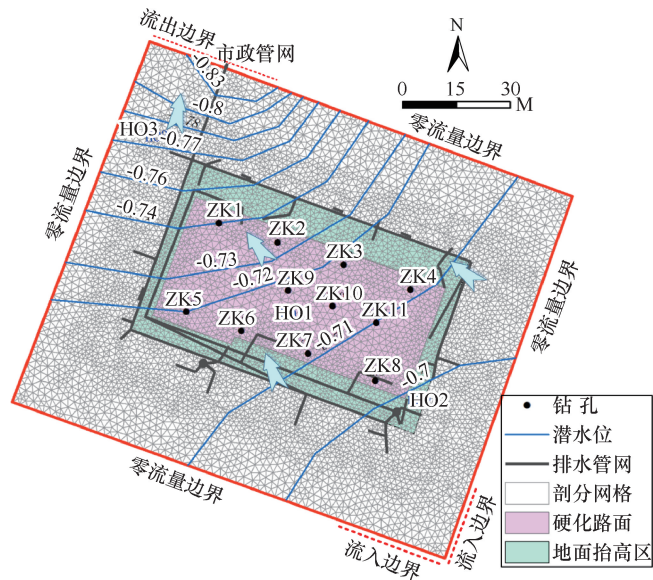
流出边界
市政管网
N
0 15 30 M
-0.83
-0.8
HO3
-0.77
零流量边界
-0.76
-0.74
零流量边界
ZK1
ZK2
-0.73
ZK3
-0.72
ZK9
ZK4
ZK5
HO1
ZK10
ZK11
零流量边界
ZK6
ZK7
-0.71
ZK8
-0.7
HO2
零流量边界
流入边界
流入边界
钻 孔
潜水位
排水管网
剖分网格
硬化路面
地面抬高区